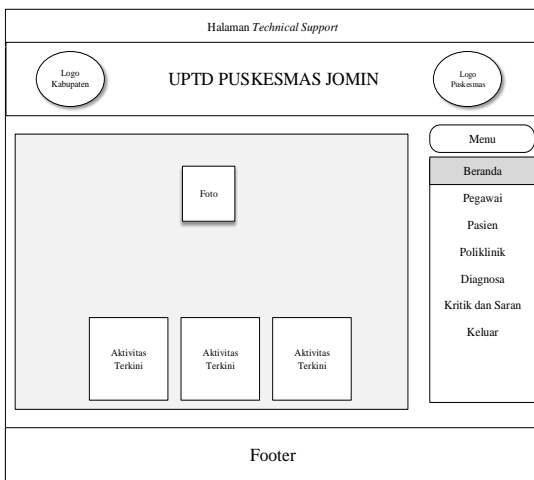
Halaman Technical Support

Logo Kabupaten

UPTD PUSKESMAS JOMIN

Logo Puskesmas

Foto

Aktivitas Terkini

Aktivitas Terkini

Aktivitas Terkini

Menu

Beranda

Pegawai

Pasien

Poliklinik

Diagnosa

Kritik dan Saran

Keluar

Footer